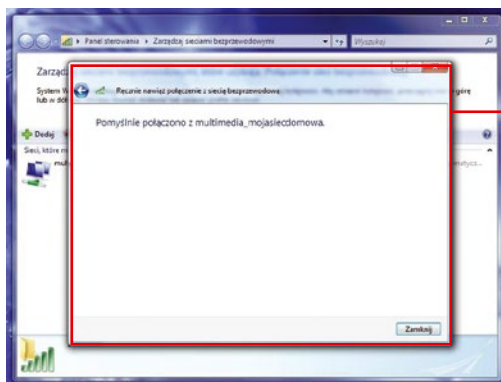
Panel sterowania ▸ Zarządzaj sieciami bezprzewodowymi
Wyszukaj

Zarządz

System W
lub w dół

Dodaj

Sieci, które m

mul

Ręczne nawiąż połączenie z siecią bezprzewodową

Pomyślnie połączono z multimedia_mojasiecdomowa.

Zamknij